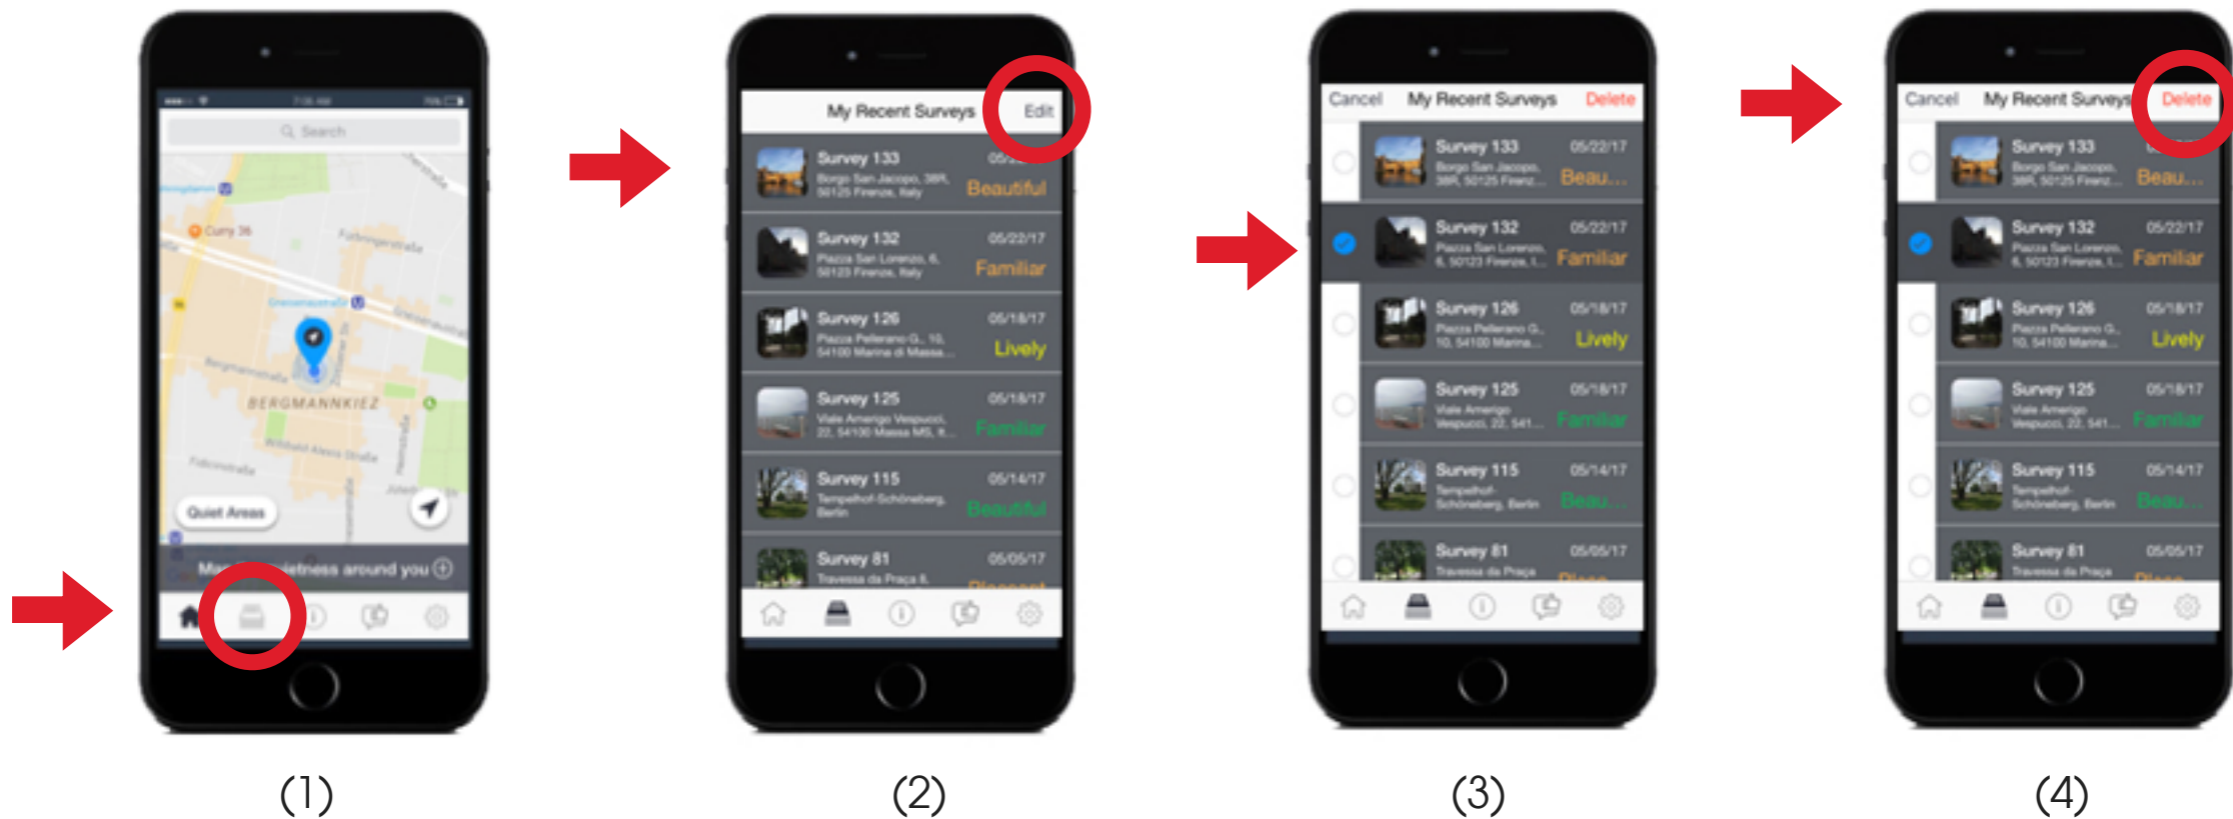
Search

Curry 36

Fürbringerstraße

Gneisenaustraße

Bergmannstraße

BERGMANNKIEZ

Willibald-Alexis-Straße

Fidicinstraße

Quiet Areas

Ma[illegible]ietness around you

(1)

My Recent Surveys Edit

Survey 133 05/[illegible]
Borgo San Jacopo, 38R, 50125 Firenze, Italy
Beautiful

Survey 132 05/22/17
Piazza San Lorenzo, 6, 50123 Firenze, Italy
Familiar

Survey 126 05/18/17
Piazza Pellerano G., 10, 54100 Marina di Massa...
Lively

Survey 125 05/18/17
Viale Amerigo Vespucci, 22, 54100 Massa MS, It...
Familiar

Survey 115 05/14/17
Tempelhof-Schöneberg, Berlin
Beautiful

Survey 81 05/05/17
Travessa da Praça 8,
Pleasant

(2)

Cancel My Recent Surveys Delete

Survey 133 05/22/17
Borgo San Jacopo, 38R, 50125 Firenz...
Beau...

Survey 132 05/22/17
Piazza San Lorenzo, 6, 50123 Firenze, I...
Familiar

Survey 126 05/18/17
Piazza Pellerano G., 10, 54100 Marina...
Lively

Survey 125 05/18/17
Viale Amerigo Vespucci, 22, 541...
Familiar

Survey 115 05/14/17
Tempelhof-Schöneberg, Berlin
Beau...

Survey 81 05/05/17
Travessa da Praça
Pleas...

(3)

Cancel My Recent Surveys Delete

Survey 133
Borgo San Jacopo, 38R, 50125 Firenz...
Beau...

Survey 132 05/22/17
Piazza San Lorenzo, 6, 50123 Firenze, I...
Familiar

Survey 126 05/18/17
Piazza Pellerano G., 10, 54100 Marina...
Lively

Survey 125 05/18/17
Viale Amerigo Vespucci, 22, 541...
Familiar

Survey 115 05/14/17
Tempelhof-Schöneberg, Berlin
Beau...

Survey 81 05/05/17
Travessa da Praça
Pleas...

(4)